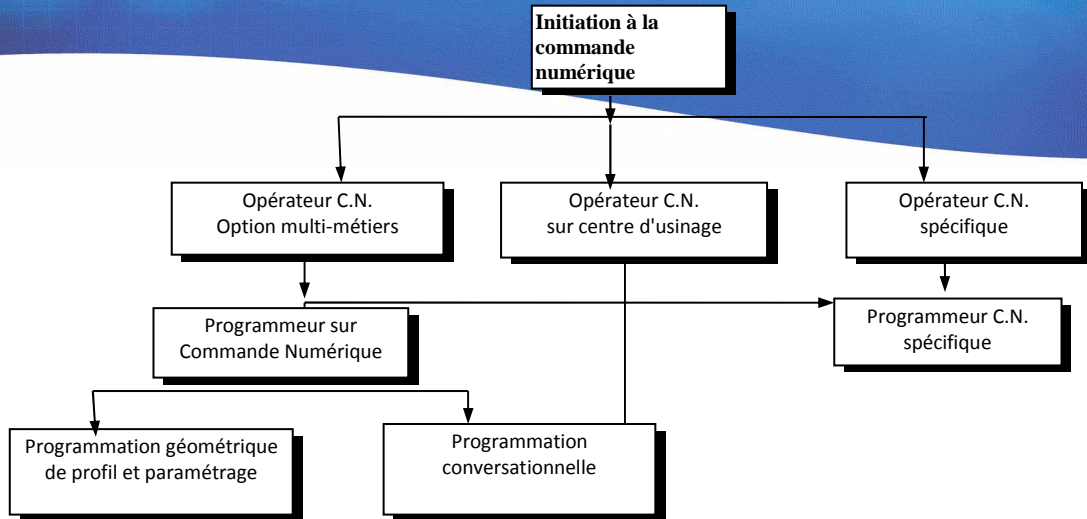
Initiation à la commande numérique

Opérateur C.N.
Option multi-métiers

Opérateur C.N.
sur centre d'usinage

Opérateur C.N.
spécifique

Programmeur sur
Commande Numérique

Programmeur C.N.
spécifique

Programmation géométrique
de profil et paramétrage

Programmation
conversationnelle